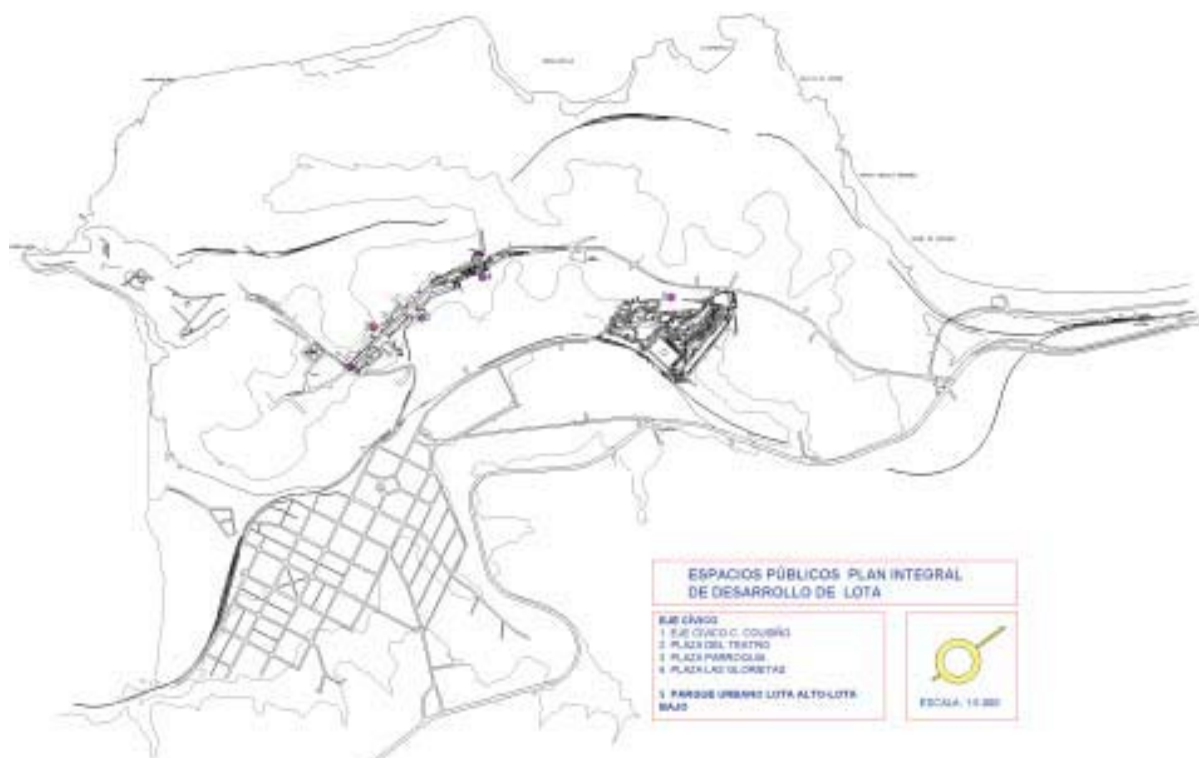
ESPACIOS PÚBLICOS PLAN INTEGRAL DE DESARROLLO DE LOTA

EJE CÍVICO
1 EJE CIVICO C. COUSIÑO
2 PLAZA DEL TEATRO
3 PLAZA PARROQUIA
4 PLAZA LAS GLORIETAS

5 PARQUE URBANO LOTA ALTO-LOTA BAJO

ESCALA 1:5.000